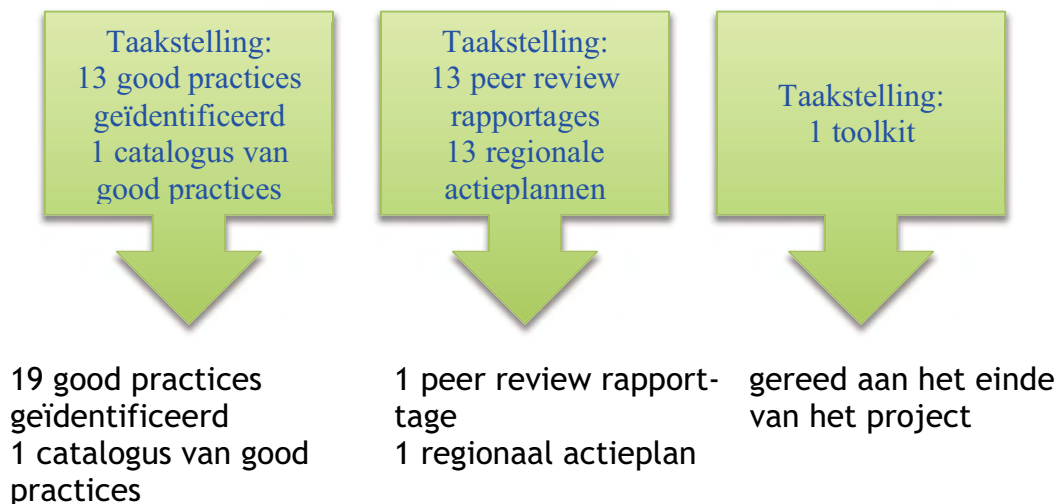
Taakstelling:
13 good practices geïdentificeerd
1 catalogus van good practices

Taakstelling:
13 peer review rapportages
13 regionale actieplannen

Taakstelling:
1 toolkit

19 good practices geïdentificeerd
1 catalogus van good practices

1 peer review rapport-tage
1 regionaal actieplan

gereed aan het einde van het project